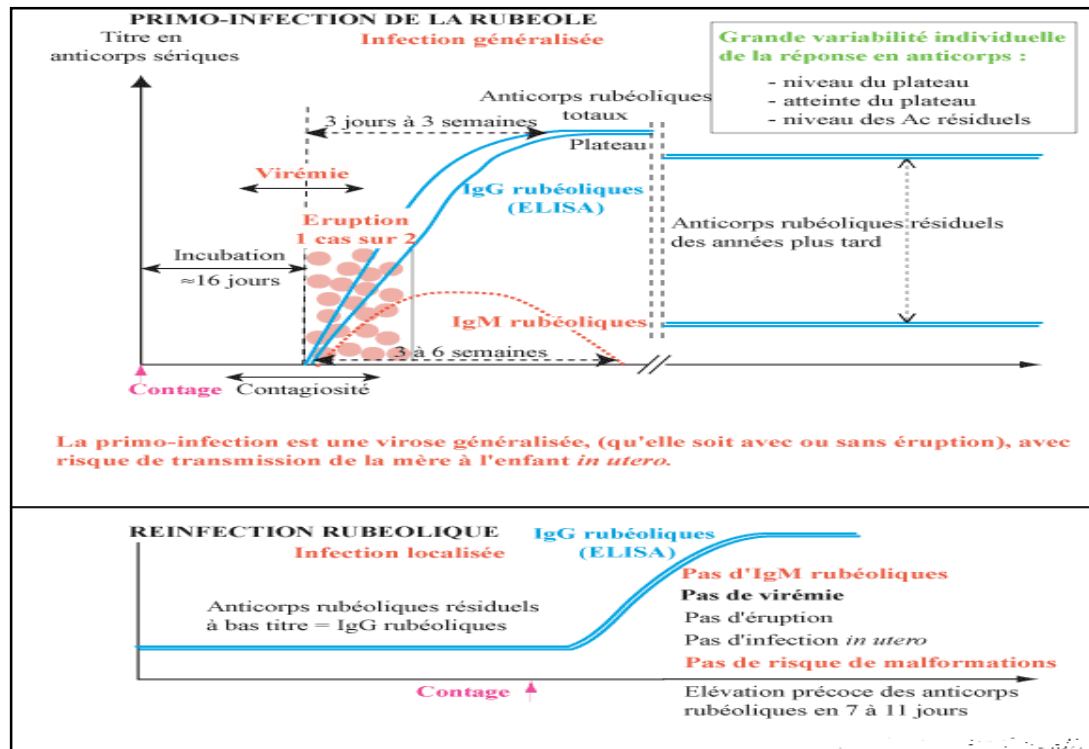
PRIMO-INFECTION DE LA RUBEOLE

Titre en anticorps sériques

Infection généralisée

Grande variabilité individuelle de la réponse en anticorps :
- niveau du plateau
- atteinte du plateau
- niveau des Ac résiduels

Anticorps rubéoliques totaux

3 jours à 3 semaines

Plateau

Virémie

IgG rubéoliques (ELISA)

Eruption 1 cas sur 2

Anticorps rubéoliques résiduels des années plus tard

Incubation ≈16 jours

IgM rubéoliques

3 à 6 semaines

Contage

Contagiosité

La primo-infection est une virose généralisée, (qu'elle soit avec ou sans éruption), avec risque de transmission de la mère à l'enfant *in utero*.

REINFECTION RUBEOLIQUE

Infection localisée

IgG rubéoliques (ELISA)

Pas d'IgM rubéoliques

Pas de virémie

Pas d'éruption

Pas d'infection *in utero*

Pas de risque de malformations

Anticorps rubéoliques résiduels à bas titre = IgG rubéoliques

Contage

Elévation précoce des anticorps rubéoliques en 7 à 11 jours